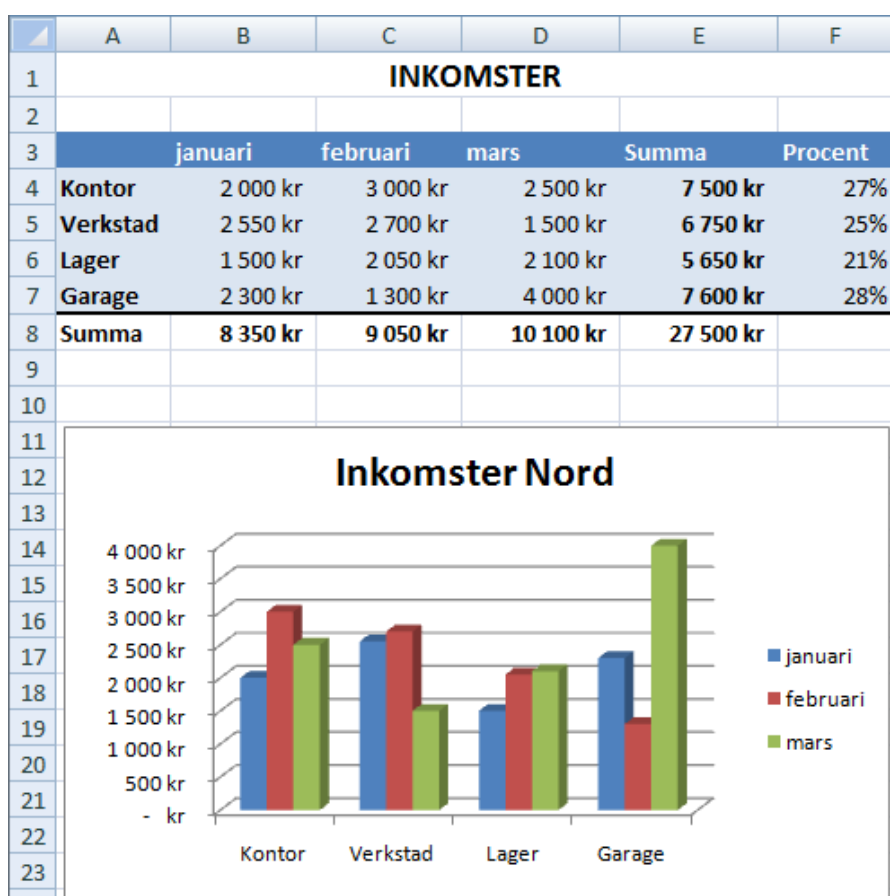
| | A | B | C | D | E | F |
|---|---|---|---|---|---|---|
| 1 | | | INKOMSTER | | | |
| 2 | | | | | | |
| 3 | | januari | februari | mars | Summa | Procent |
| 4 | Kontor | 2 000 kr | 3 000 kr | 2 500 kr | 7 500 kr | 27% |
| 5 | Verkstad | 2 550 kr | 2 700 kr | 1 500 kr | 6 750 kr | 25% |
| 6 | Lager | 1 500 kr | 2 050 kr | 2 100 kr | 5 650 kr | 21% |
| 7 | Garage | 2 300 kr | 1 300 kr | 4 000 kr | 7 600 kr | 28% |
| 8 | Summa | 8 350 kr | 9 050 kr | 10 100 kr | 27 500 kr | |
| 9 | | | | | | |
| 10 | | | | | | |

11
12
13
14
15
16
17
18
19
20
21
22
23

Inkomster Nord

4 000 kr
3 500 kr
3 000 kr
2 500 kr
2 000 kr
1 500 kr
1 000 kr
500 kr
- kr

Kontor
Verkstad
Lager
Garage

januari
februari
mars